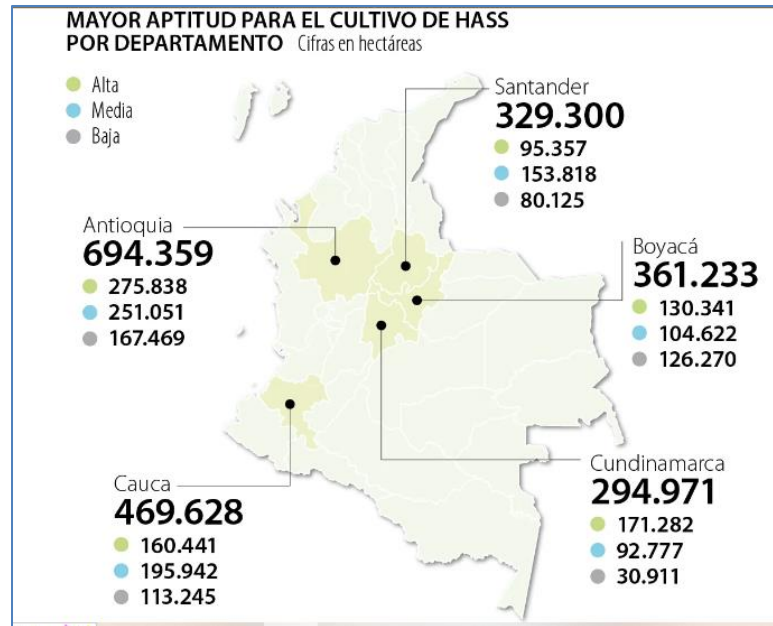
MAYOR APTITUD PARA EL CULTIVO DE HASS
POR DEPARTAMENTO Cifras en hectáreas

Alta
Media
Baja

Santander
329.300
95.357
153.818
80.125

Antioquia
694.359
275.838
251.051
167.469

Boyacá
361.233
130.341
104.622
126.270

Cauca
469.628
160.441
195.942
113.245

Cundinamarca
294.971
171.282
92.777
30.911